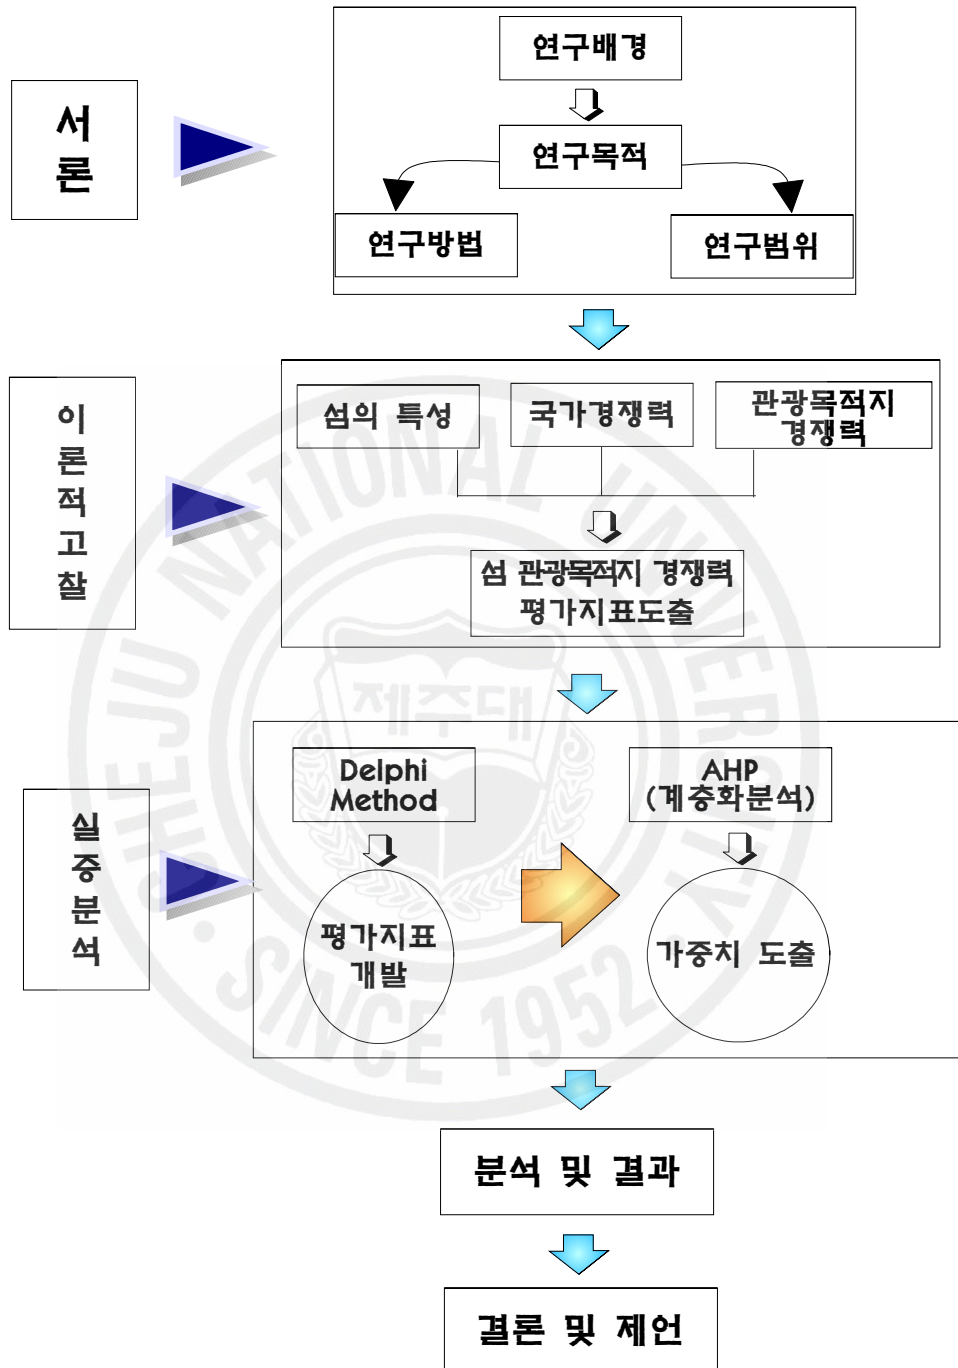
서론

연구배경

연구목적

연구방법

연구범위

이론적고찰

섬의 특성

국가경쟁력

관광목적지 경쟁력

섬 관광목적지 경쟁력 평가지표도출

실증분석

Delphi Method

AHP (계층화분석)

평가지표 개발

가중치 도출

분석 및 결과

결론 및 제언

CHEJU NATIONAL UNIVERSITY SINCE 1952

제주대